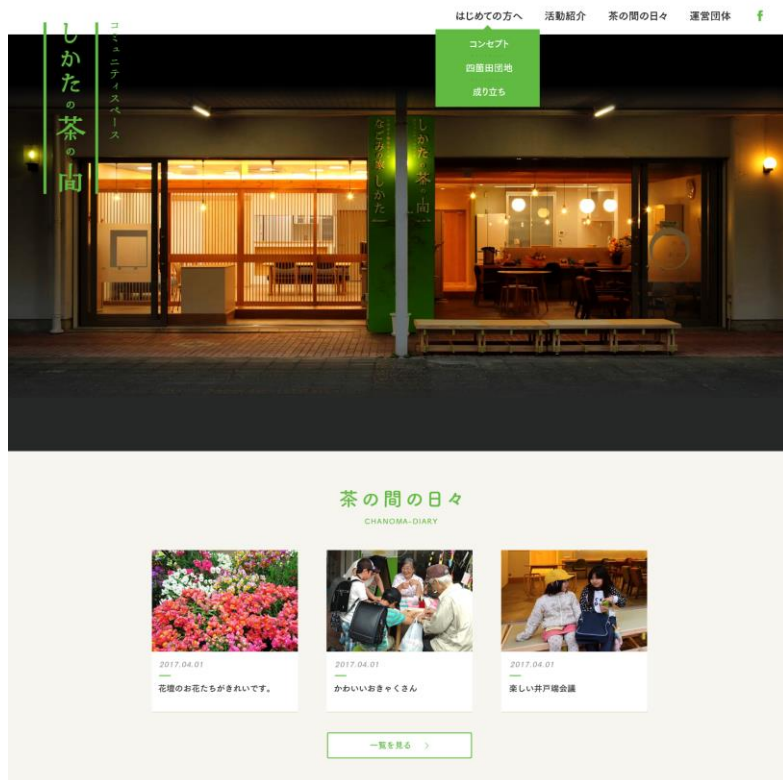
コミュニティスペース
しかたの茶の間

はじめての方へ
活動紹介
茶の間の日々
運営団体
f

コンセプト
四箇田団地
成り立ち

しかた茶の間
なごみ処しかた

茶の間の日々
CHANOMA-DIARY

2017.04.01
花壇のお花たちがきれいです。

2017.04.01
かわいいおきゃくさん

2017.04.01
楽しい井戸端会議

一覧を見る >